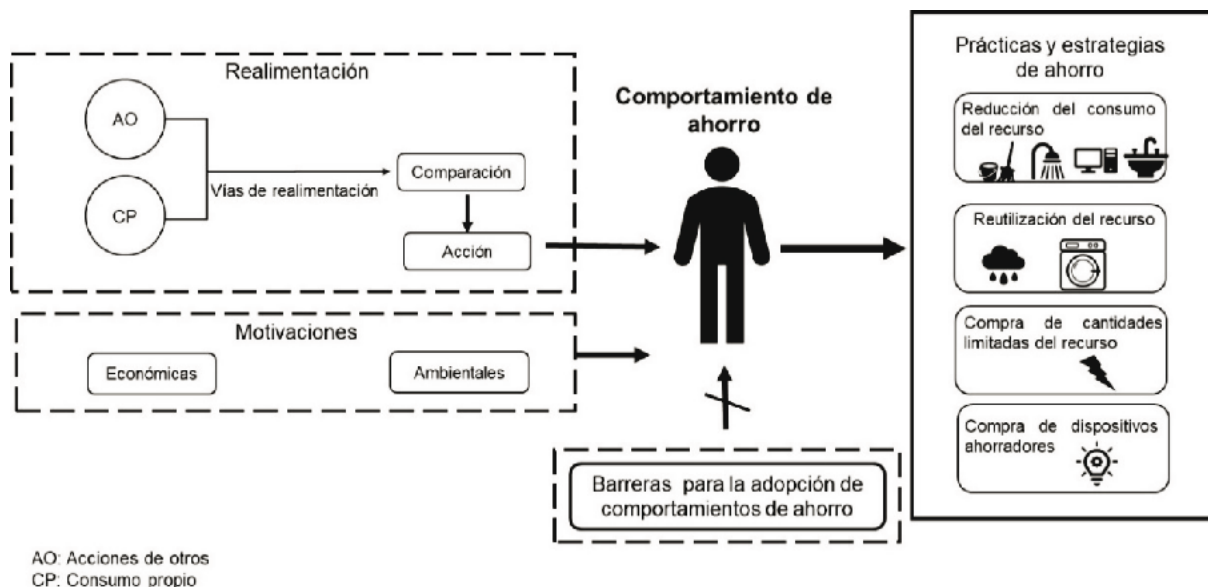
Realimentación

AO

CP

Vías de realimentación

Comparación

Acción

Motivaciones

Económicas

Ambientales

Comportamiento de ahorro

Barreras para la adopción de comportamientos de ahorro

Prácticas y estrategias de ahorro

Reducción del consumo del recurso

Reutilización del recurso

Compra de cantidades limitadas del recurso

Compra de dispositivos ahorradores

AO: Acciones de otros
CP: Consumo propio